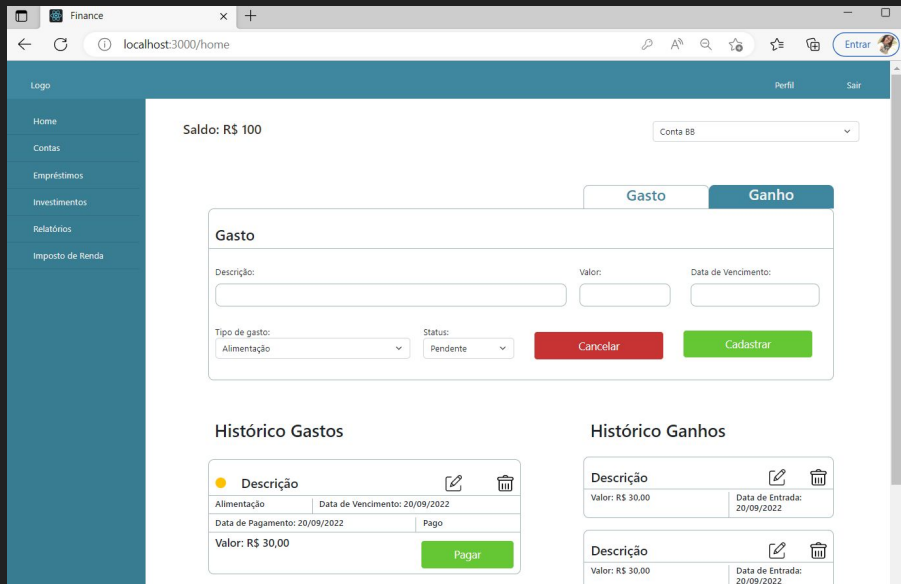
Finance

localhost:3000/home

Entrar

Logo

Perfil

Sair

Home

Contas

Empréstimos

Investimentos

Relatórios

Imposto de Renda

Saldo: R$ 100

Conta BB

Gasto

Ganho

Gasto

Descrição:

Valor:

Data de Vencimento:

Tipo de gasto:

Alimentação

Status:

Pendente

Cancelar

Cadastrar

Histórico Gastos

Descrição

| Alimentação | Data de Vencimento: 20/09/2022 |
|---|---|
| Data de Pagamento: 20/09/2022 | Pago |

Valor: R$ 30,00

Pagar

Histórico Ganhos

Descrição

| Valor: R$ 30,00 | Data de Entrada: 20/09/2022 |
|---|---|

Descrição

| Valor: R$ 30,00 | Data de Entrada: 20/09/2022 |
|---|---|